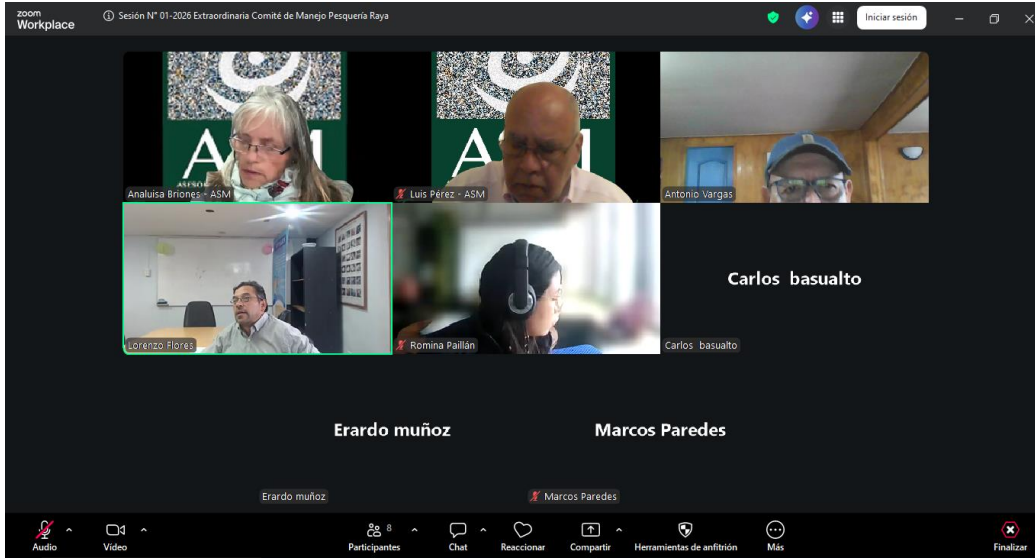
zoom Workplace

Sesión N° 01-2026 Extraordinaria Comité de Manejo Pesquería Raya

Iniciar sesión

ASM

ASM

Analuisa Briones - ASM

Luis Pérez - ASM

Antonio Vargas

Lorenzo Flores

Romina Paillán

Carlos basualto

Carlos basualto

Erardo muñoz

Marcos Paredes

Erardo muñoz

Marcos Paredes

Audio

Video

Participantes 8

Chat

Reaccionar

Compartir

Herramientas de anfitrión

Más

Finalizar